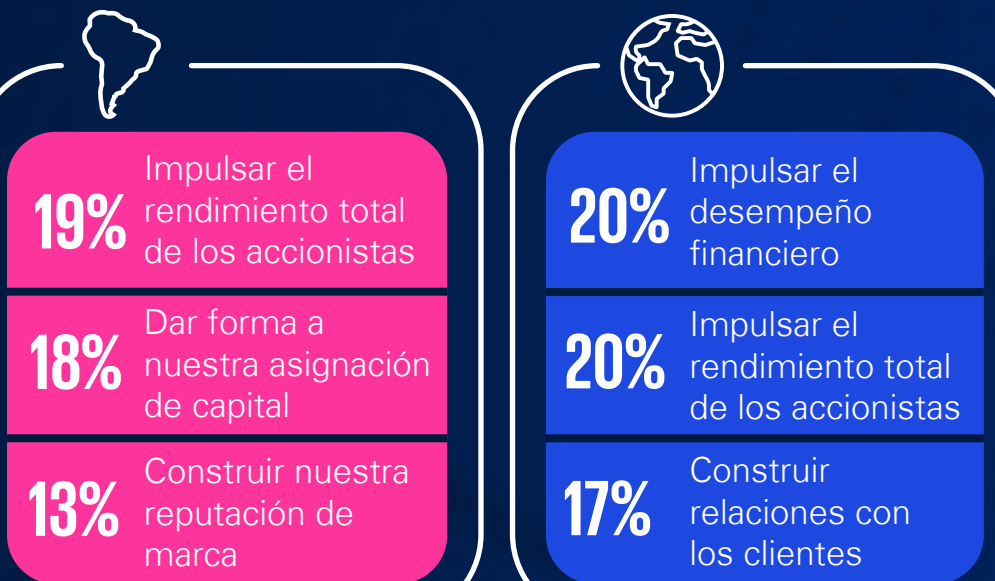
19% Impulsar el rendimiento total de los accionistas

18% Dar forma a nuestra asignación de capital

13% Construir nuestra reputación de marca

20% Impulsar el desempeño financiero

20% Impulsar el rendimiento total de los accionistas

17% Construir relaciones con los clientes